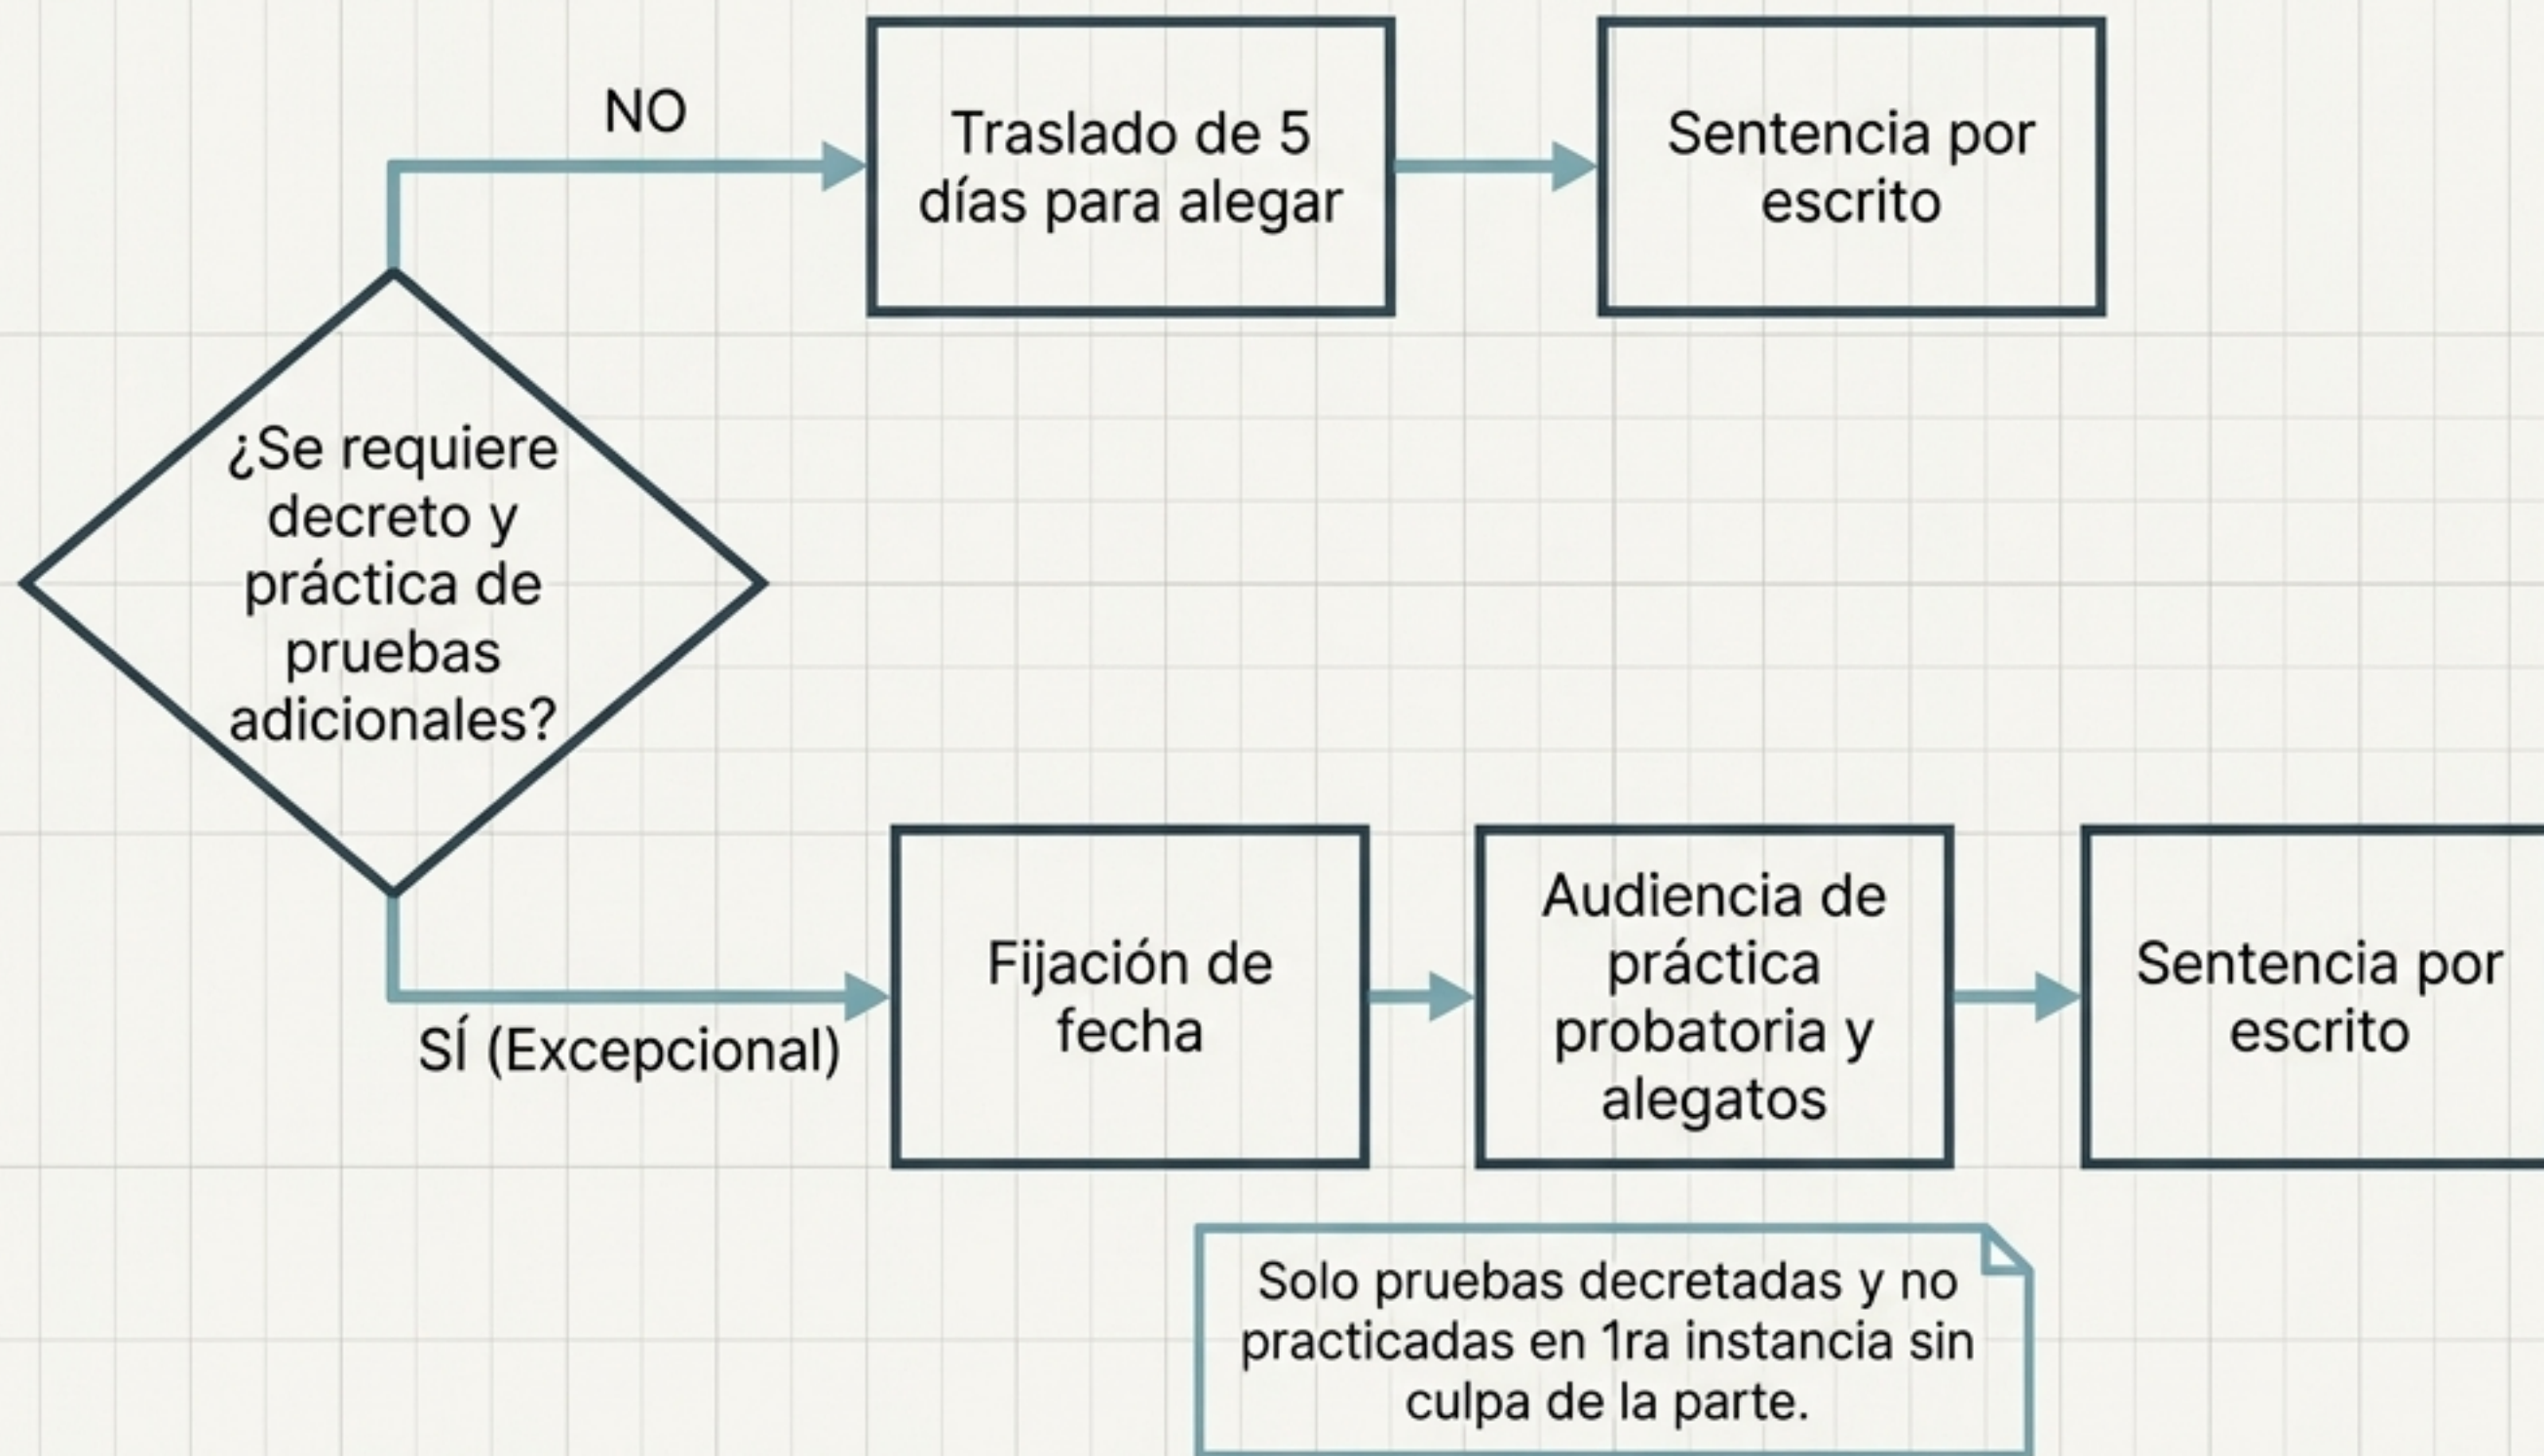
NO

Traslado de 5 días para alegar

Sentencia por escrito

¿Se requiere decreto y práctica de pruebas adicionales?

SÍ (Excepcional)

Fijación de fecha

Audiencia de práctica probatoria y alegatos

Sentencia por escrito

Solo pruebas decretadas y no practicadas en 1ra instancia sin culpa de la parte.